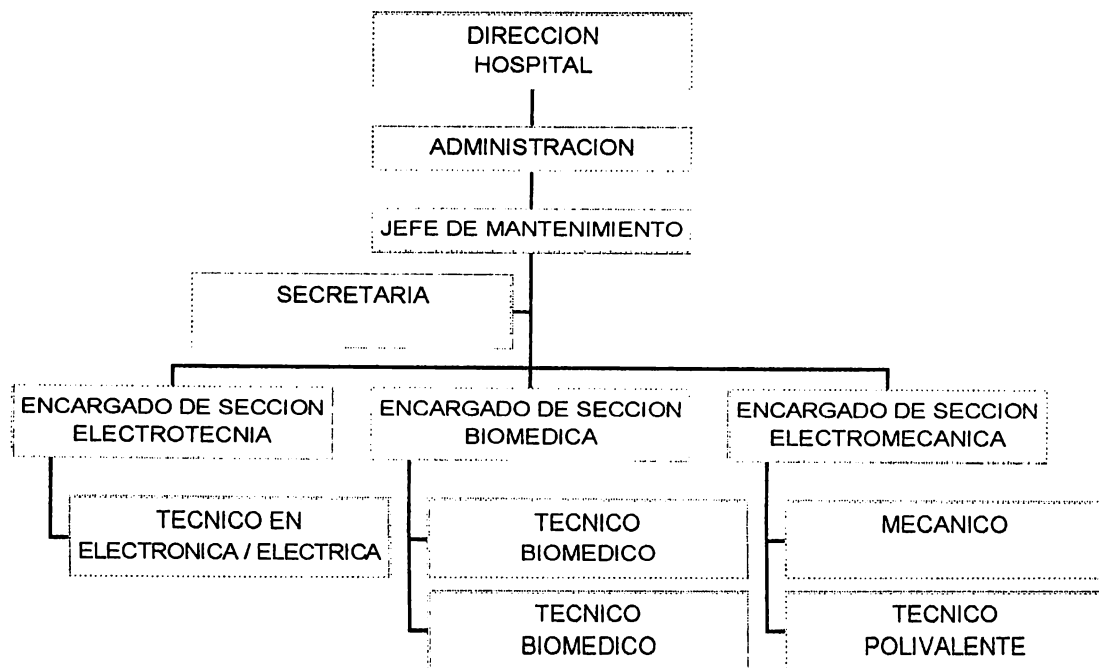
DIRECCION HOSPITAL

ADMINISTRACION

JEFE DE MANTENIMIENTO

SECRETARIA

ENCARGADO DE SECCION ELECTROTECNIA

TECNICO EN ELECTRONICA / ELECTRICA

ENCARGADO DE SECCION BIOMEDICA

TECNICO BIOMEDICO

TECNICO BIOMEDICO

ENCARGADO DE SECCION ELECTROMECANICA

MECANICO

TECNICO POLIVALENTE